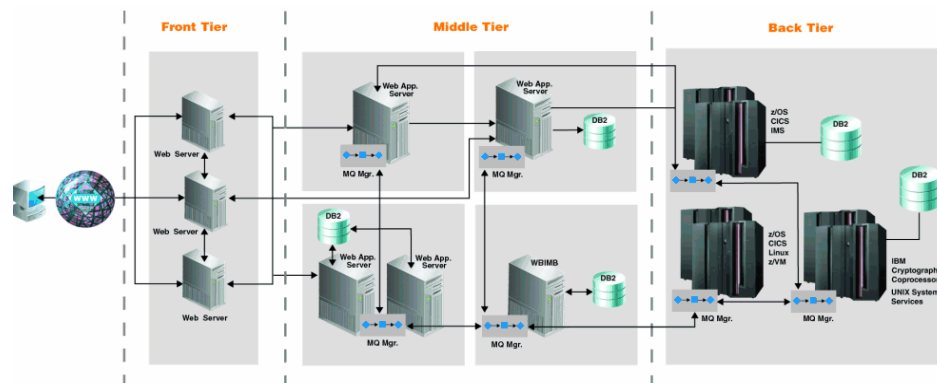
Front Tier

Middle Tier

Back Tier

WWW

Web Server

Web Server

Web Server

Web App. Server

MQ Mgr.

Web App. Server

DB2

MQ Mgr.

DB2

Web App. Server

Web App. Server

MQ Mgr.

WBIMB

DB2

MQ Mgr.

z/OS
CICS
IMS

DB2

DB2

z/OS
CICS
Linux
z/VM

IBM Cryptograph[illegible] Coprocessor

UNIX System Services

MQ Mgr.

MQ Mgr.